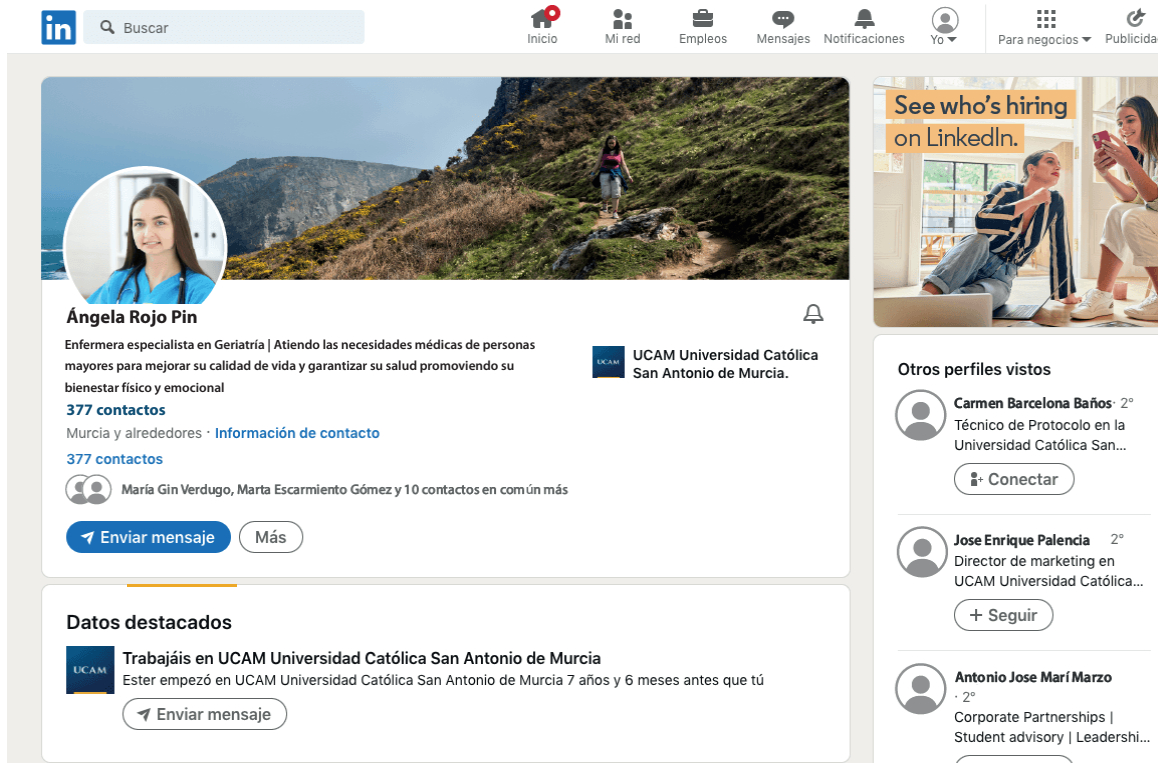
in Buscar

Inicio Mi red Empleos Mensajes Notificaciones Yo Para negocios Publicida

Ángela Rojo Pin

Enfermera especialista en Geriatría | Atiendo las necesidades médicas de personas mayores para mejorar su calidad de vida y garantizar su salud promoviendo su bienestar físico y emocional

377 contactos

Murcia y alrededores · Información de contacto

377 contactos

María Gin Verdugo, Marta Escarmiento Gómez y 10 contactos en común más

Enviar mensaje Más

UCAM UCAM Universidad Católica San Antonio de Murcia.

Datos destacados

UCAM Trabajáis en UCAM Universidad Católica San Antonio de Murcia

Ester empezó en UCAM Universidad Católica San Antonio de Murcia 7 años y 6 meses antes que tú

Enviar mensaje

See who's hiring on LinkedIn.

Otros perfiles vistos

Carmen Barcelona Baños · 2°
Técnico de Protocolo en la Universidad Católica San...
Conectar

Jose Enrique Palencia 2°
Director de marketing en UCAM Universidad Católica...
+ Seguir

Antonio Jose Marí Marzo · 2°
Corporate Partnerships | Student advisory | Leadershi...